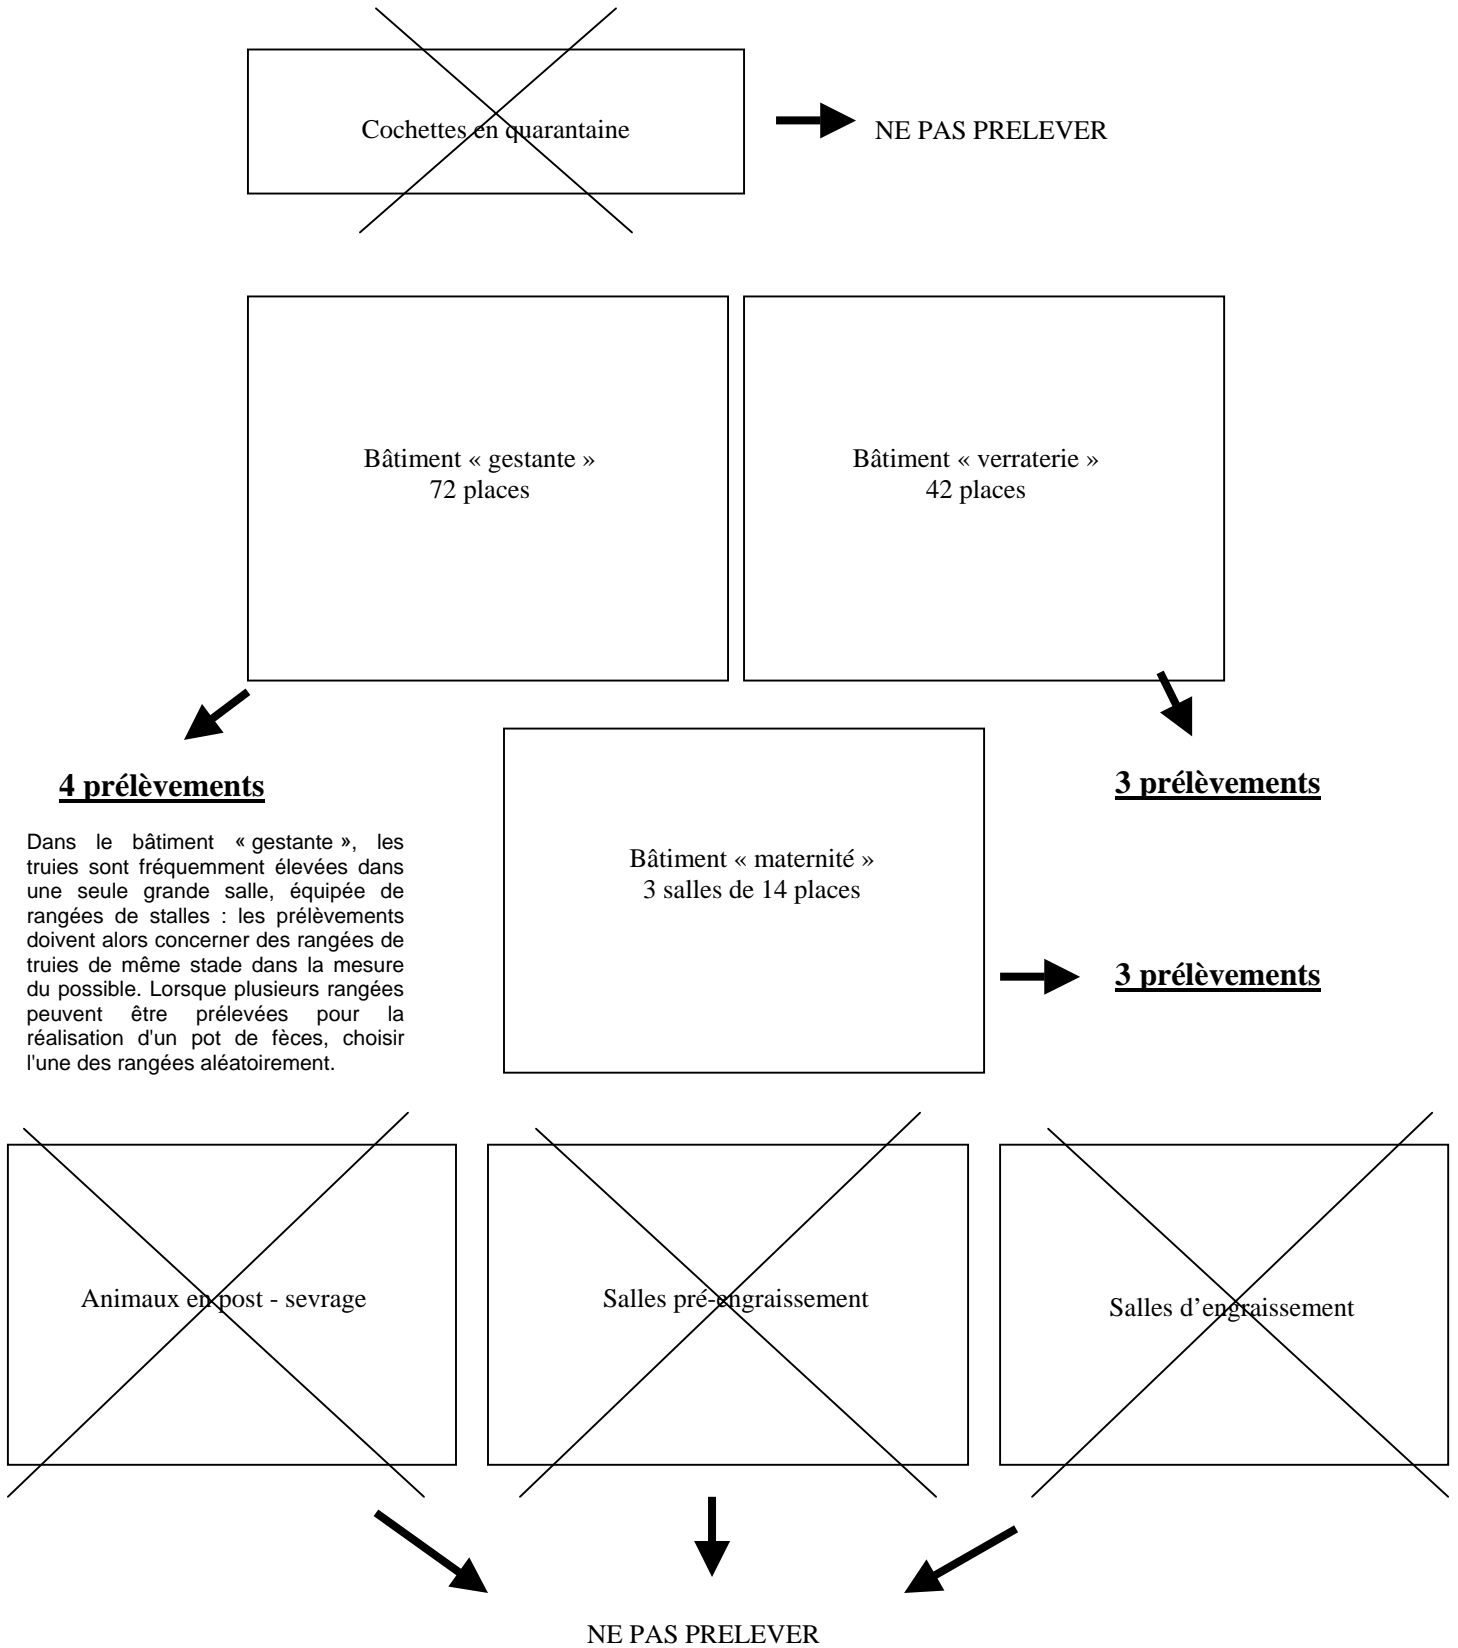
Cochettes en quarantaine

NE PAS PRELEVER

Bâtiment « gestante »
72 places

Bâtiment « verraterie »
42 places

4 prélèvements

Dans le bâtiment « gestante », les truies sont fréquemment élevées dans une seule grande salle, équipée de rangées de stalles : les prélèvements doivent alors concerner des rangées de truies de même stade dans la mesure du possible. Lorsque plusieurs rangées peuvent être prélevées pour la réalisation d'un pot de fèces, choisir l'une des rangées aléatoirement.

Bâtiment « maternité »
3 salles de 14 places

3 prélèvements

3 prélèvements

Animaux en post - sevrage

Salles pré-engraissement

Salles d'engraissement

NE PAS PRELEVER